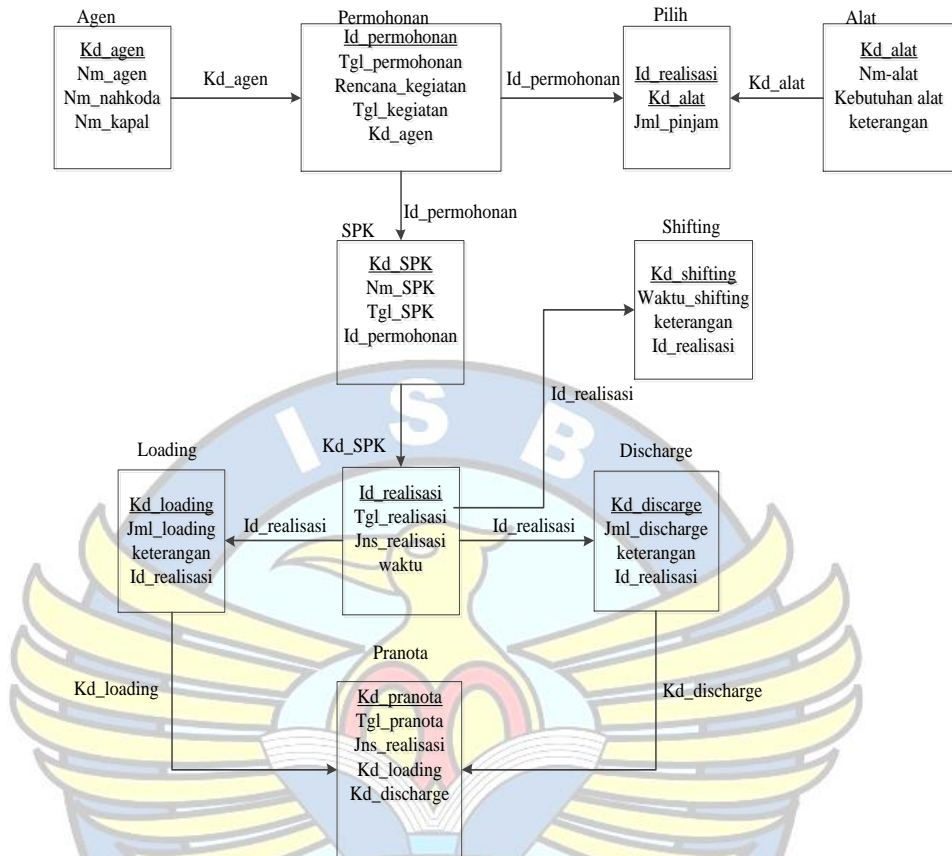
Agen
Kd_agen
Nm_agen
Nm_nahkoda
Nm_kapal

Kd_agen

Permohonan
Id_permohonan
Tgl_permohonan
Rencana_kegiatan
Tgl_kegiatan
Kd_agen

Id_permohonan

Pilih
Id_realisasi
Kd_alat
Jml_pinjam

Kd_alat

Alat
Kd_alat
Nm-alat
Kebutuhan alat
keterangan

Id_permohonan

SPK
Kd_SPK
Nm_SPK
Tgl_SPK
Id_permohonan

Shifting
Kd_shifting
Waktu_shifting
keterangan
Id_realisasi

Id_realisasi

Kd_SPK

Loading
Kd_loading
Jml_loading
keterangan
Id_realisasi

Id_realisasi

Id_realisasi
Tgl_realisasi
Jns_realisasi
waktu

Id_realisasi

Discharge
Kd_discarge
Jml_discharge
keterangan
Id_realisasi

Pranota

Kd_loading

Kd_pranota
Tgl_pranota
Jns_realisasi
Kd_loading
Kd_discharge

Kd_discharge